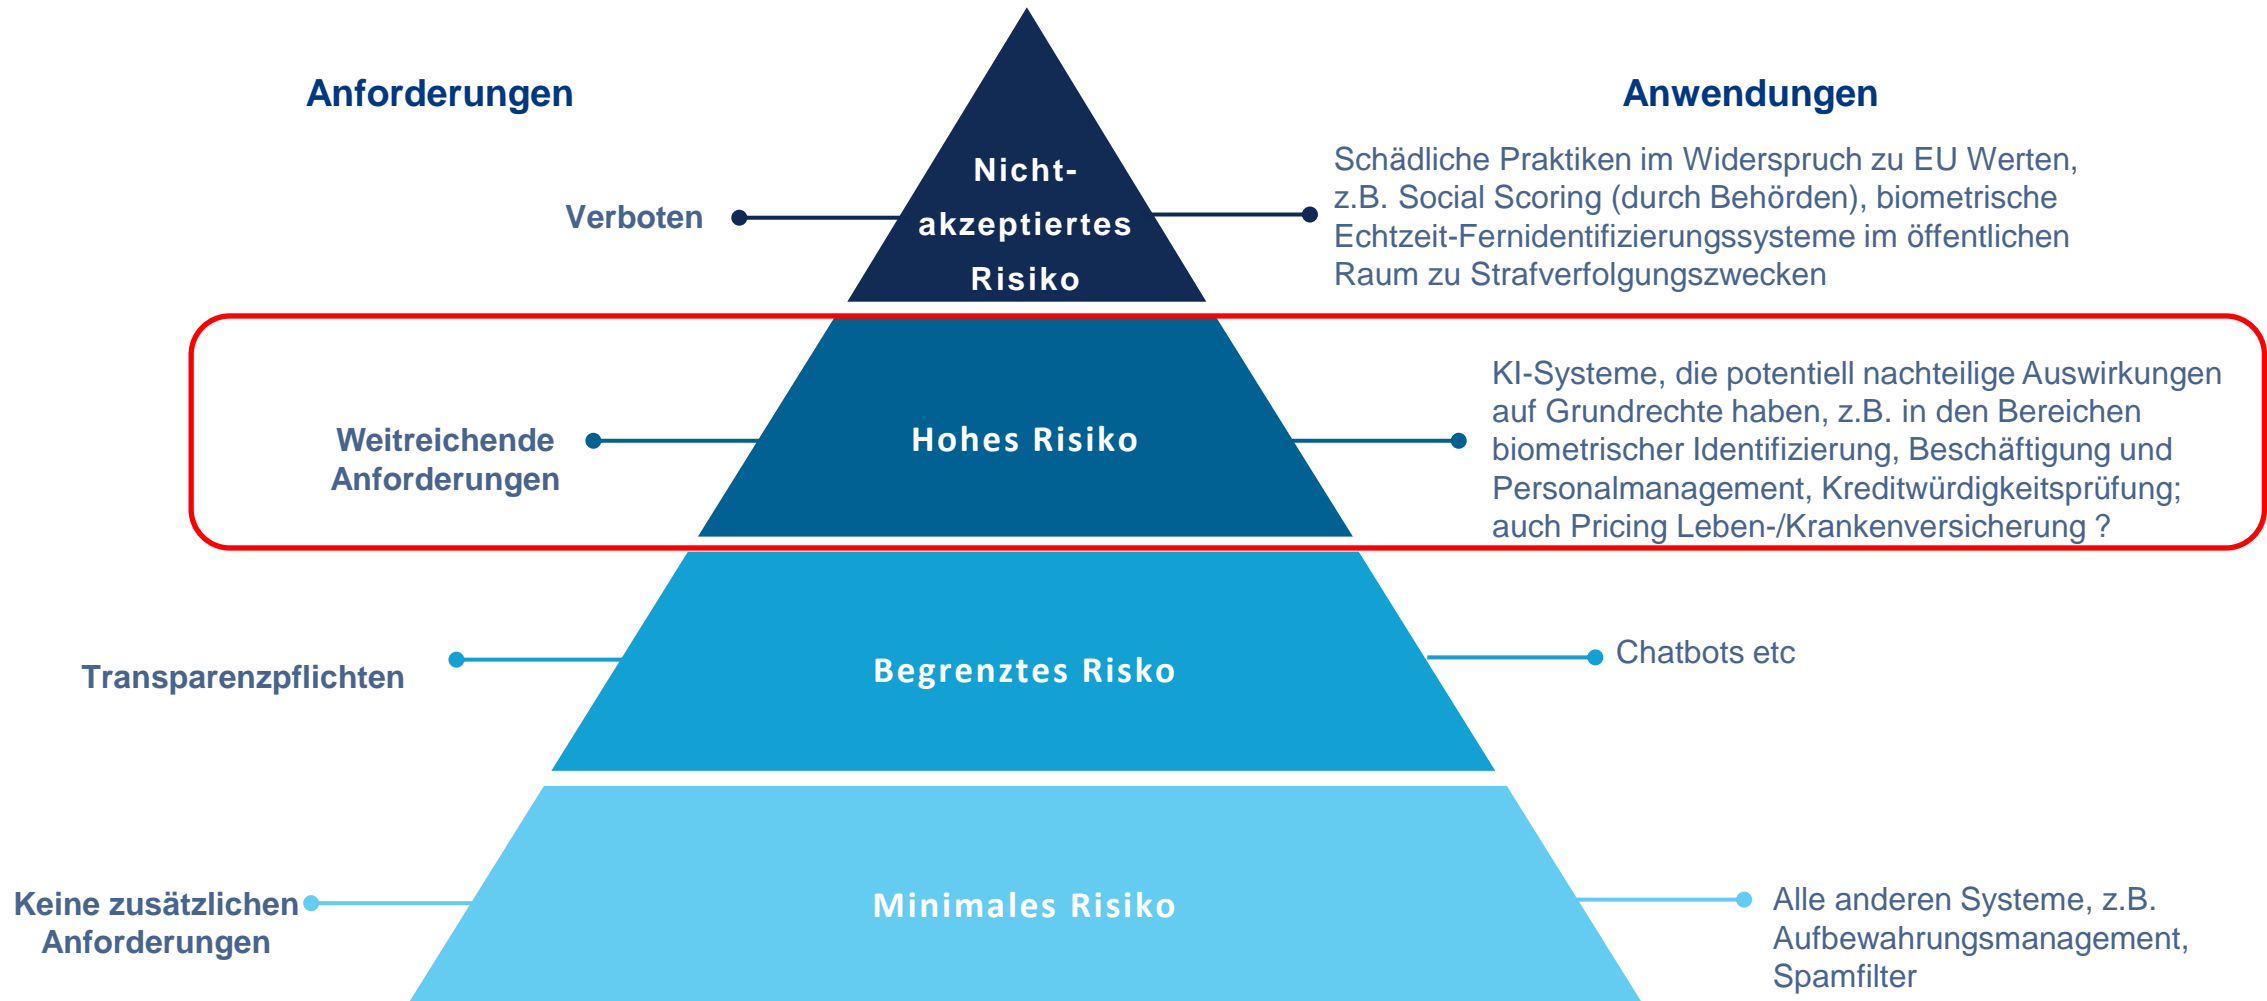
Anforderungen

Anwendungen

Verboten

Nicht-akzeptiertes Risiko

Schädliche Praktiken im Widerspruch zu EU Werten, z.B. Social Scoring (durch Behörden), biometrische Echtzeit-Fernidentifizierungssysteme im öffentlichen Raum zu Strafverfolgungszwecken

Weitreichende Anforderungen

Hohes Risiko

KI-Systeme, die potentiell nachteilige Auswirkungen auf Grundrechte haben, z.B. in den Bereichen biometrischer Identifizierung, Beschäftigung und Personalmanagement, Kreditwürdigkeitsprüfung; auch Pricing Leben-/Krankenversicherung ?

Transparenzpflichten

Begrenztes Risko

Chatbots etc

Keine zusätzlichen Anforderungen

Minimales Risiko

Alle anderen Systeme, z.B. Aufbewahrungsmanagement, Spamfilter